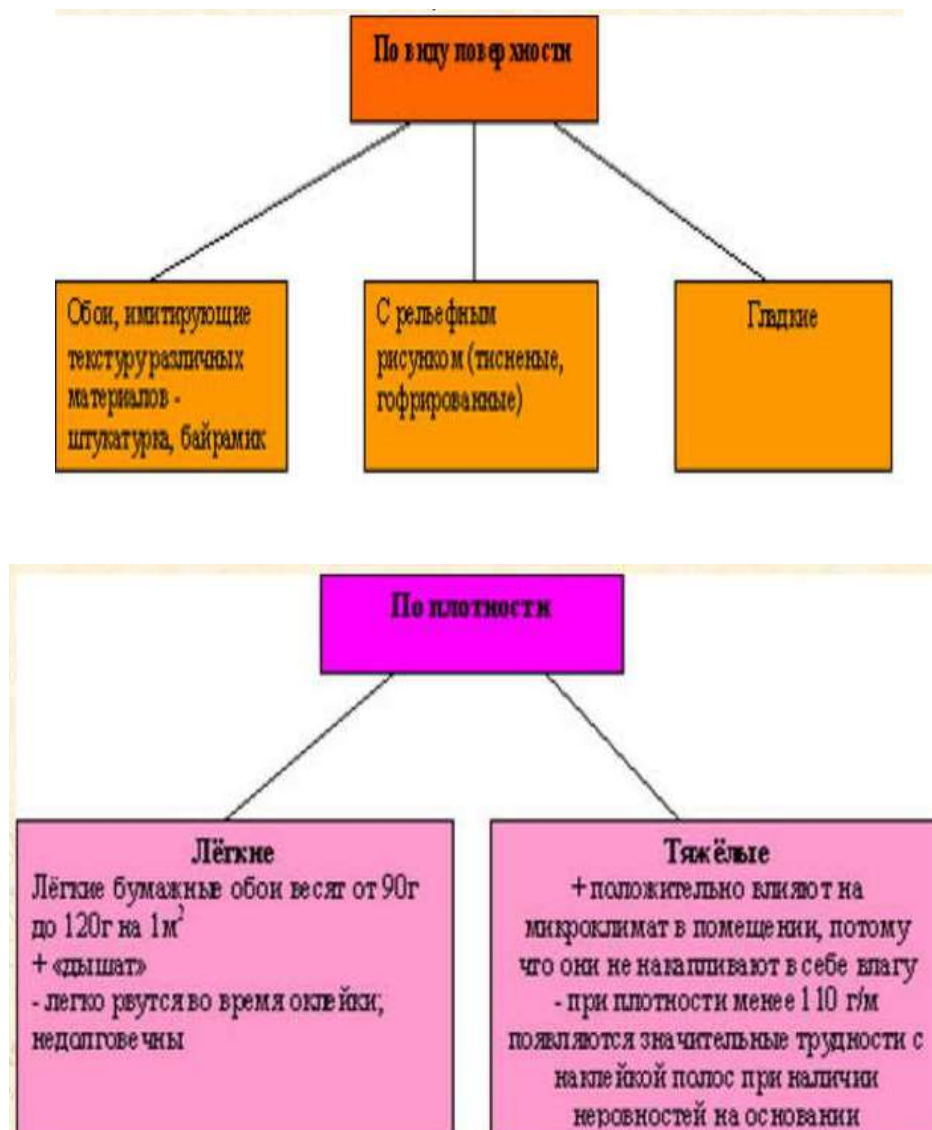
По виду поверхности

Обои, имитирующие текстуру различных материалов - штукатурка, байрамикс

С рельефным рисунком (тисненые, гофрированные)

Гладкие

По плотности

Лёгкие
Лёгкие бумажные обои весят от 90г до 120г на 1м$^2$
+ «дышат»
- легко рвутся во время оклейки; недолговечны

Тяжёлые
+ положительно влияют на микроклимат в помещении, потому что они не накапливают в себе влагу
- при плотности менее 110 г/м появляются значительные трудности с наклейкой полос при наличии неровностей на основании